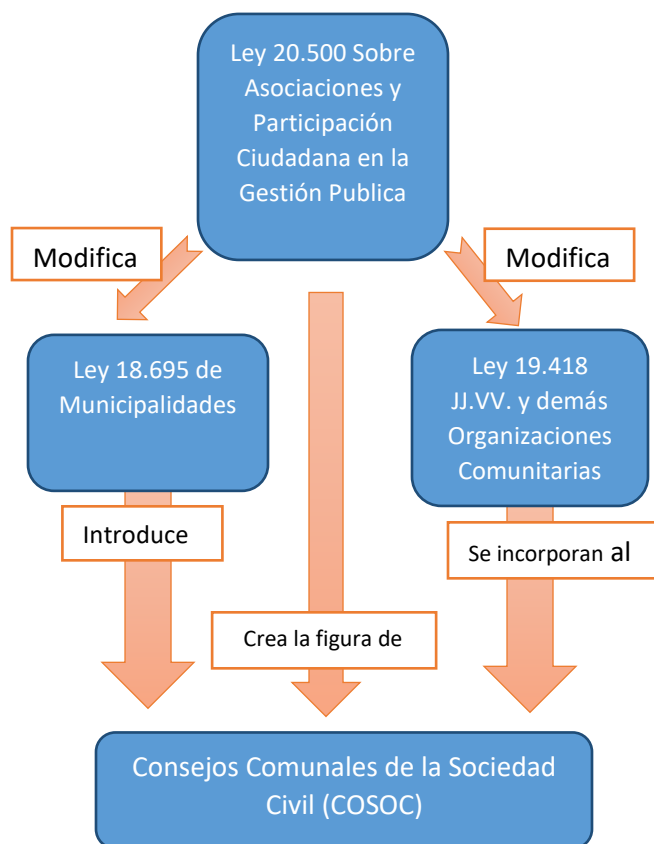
Ley 20.500 Sobre Asociaciones y Participación Ciudadana en la Gestión Publica

Modifica

Modifica

Ley 18.695 de Municipalidades

Ley 19.418 JJ.VV. y demás Organizaciones Comunitarias

Introduce

Se incorporan al

Crea la figura de

Consejos Comunales de la Sociedad Civil (COSOC)